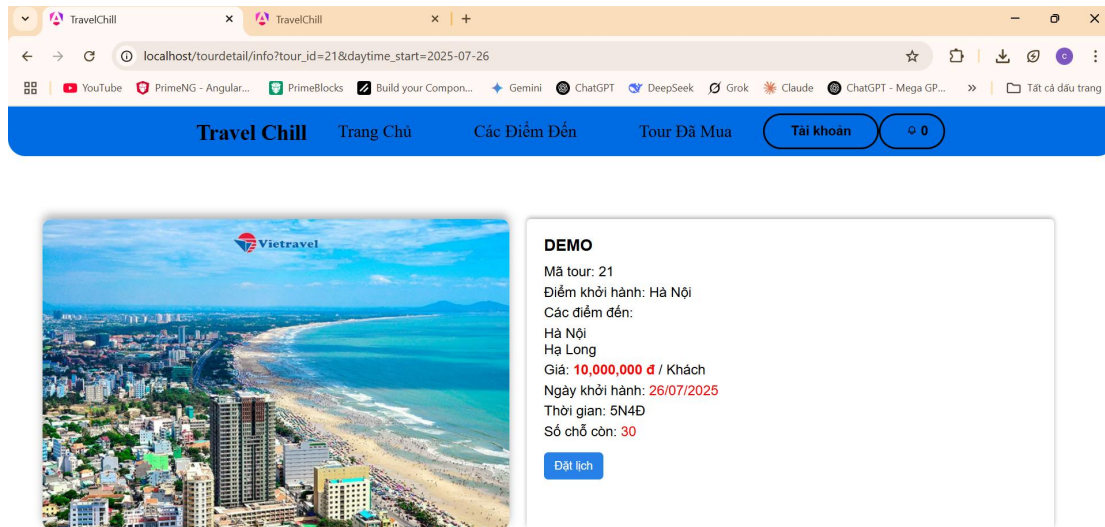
TravelChill ×
TravelChill ×
+

localhost/tourdetail/info?tour_id=21&daytime_start=2025-07-26

YouTube PrimeNG - Angular... PrimeBlocks Build your Compon... Gemini ChatGPT DeepSeek Grok Claude ChatGPT - Mega GP... » Tất cả dấu trang

Travel Chill Trang Chủ Các Điểm Đến Tour Đã Mua Tài khoản 0

Vietravel

DEMO

Mã tour: 21

Điểm khởi hành: Hà Nội

Các điểm đến:

Hà Nội
Hạ Long

Giá: 10,000,000 đ / Khách

Ngày khởi hành: 26/07/2025

Thời gian: 5N4Đ

Số chỗ còn: 30

Đặt lịch